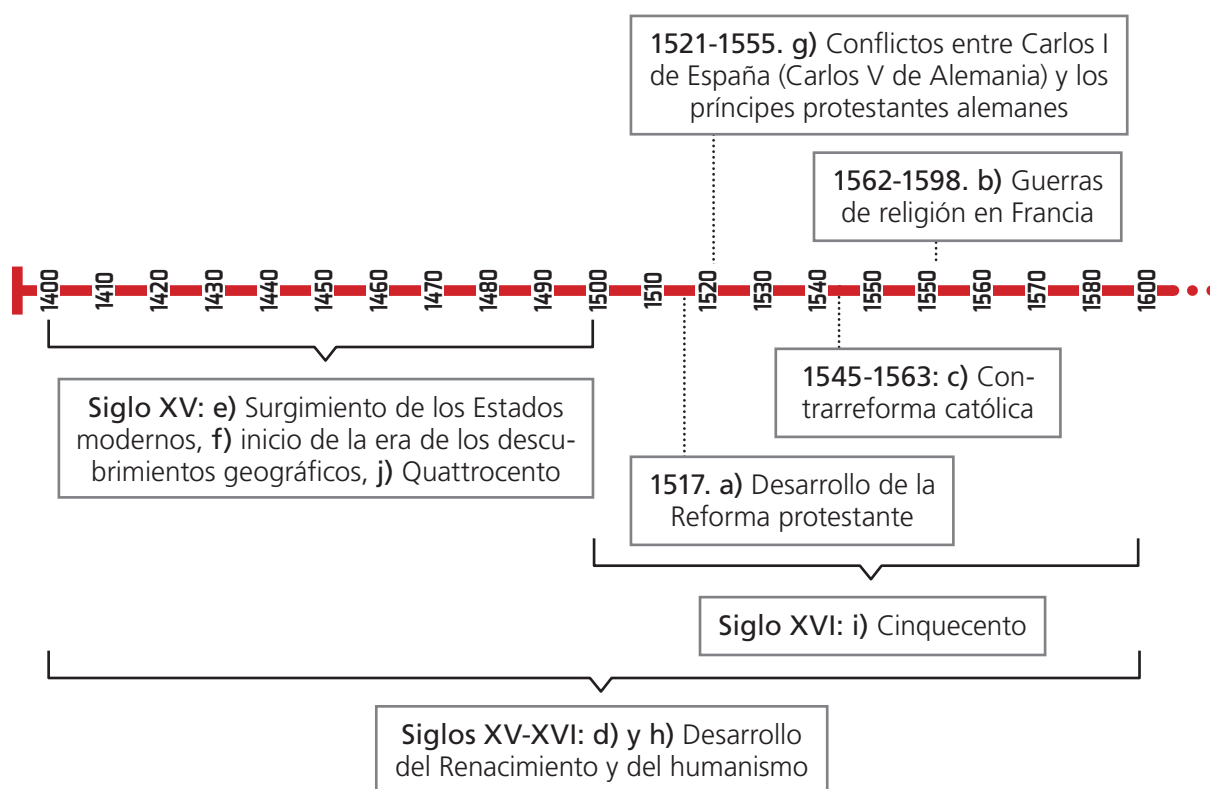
1521-1555. g) Conflictos entre Carlos I de España (Carlos V de Alemania) y los príncipes protestantes alemanes

1562-1598. b) Guerras de religión en Francia

1400 1410 1420 1430 1440 1450 1460 1470 1480 1490 1500 1510 1520 1530 1540 1550 1560 1570 1580 1600

Siglo XV: e) Surgimiento de los Estados modernos, f) inicio de la era de los descubrimientos geográficos, j) Quattrocento

1545-1563: c) Contrarreforma católica

1517. a) Desarrollo de la Reforma protestante

Siglo XVI: i) Cinquecento

Siglos XV-XVI: d) y h) Desarrollo del Renacimiento y del humanismo